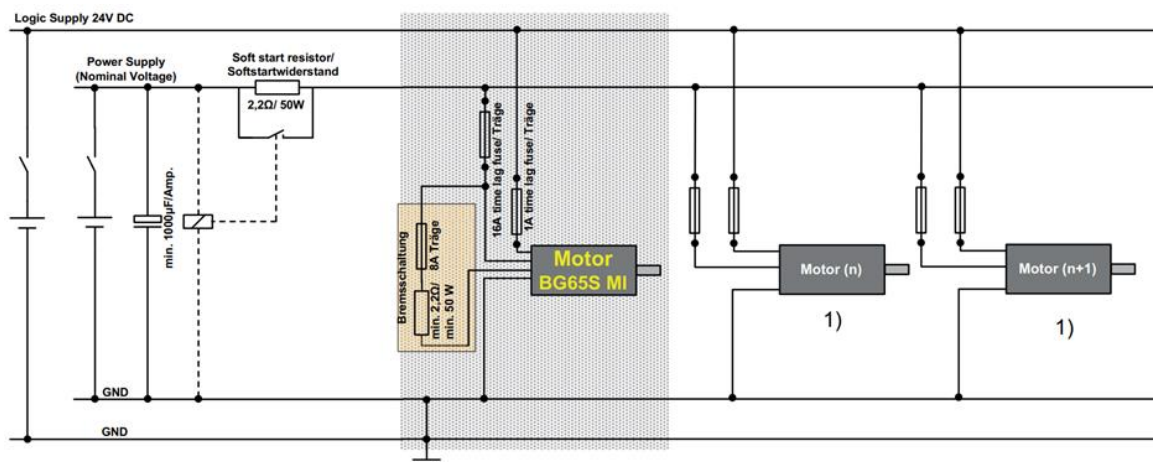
Logic Supply 24V DC

Power Supply
(Nominal Voltage)

Soft start resistor/
Softstartwiderstand

2,2Ω/ 50W

min. 1000µF/Amp.

16A time lag fuse/ Träge

1A time lag fuse/ Träge

Bremsschaltung

8A Träge

min. 2,2Ω/
min. 50 W

Motor
BG65S MI

Motor (n)

Motor (n+1)

1)

1)

GND

GND